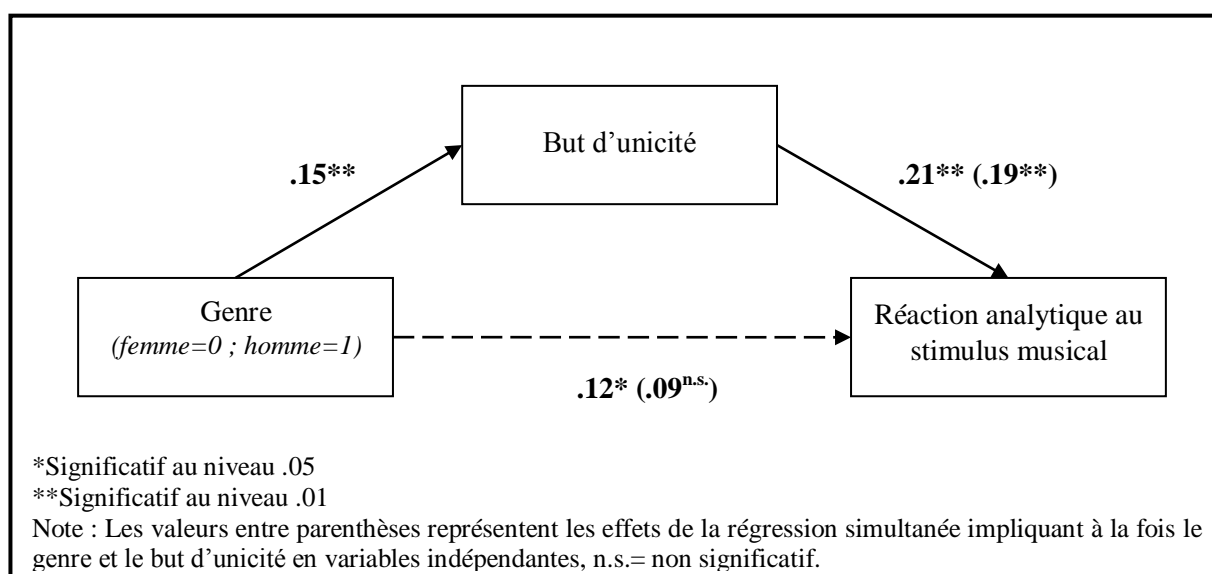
But d'unicité

.15**

.21** (.19**)

Genre
*(femme=0 ; homme=1)*

Réaction analytique au stimulus musical

.12* (.09$^{n.s.}$)

*Significatif au niveau .05
**Significatif au niveau .01
Note : Les valeurs entre parenthèses représentent les effets de la régression simultanée impliquant à la fois le genre et le but d'unicité en variables indépendantes, n.s.= non significatif.